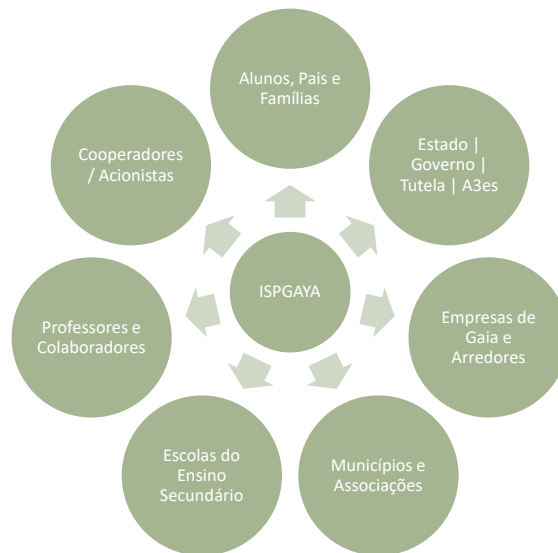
ISPGAYA

Alunos, Pais e Famílias

Estado | Governo | Tutela | A3es

Empresas de Gaia e Arredores

Municípios e Associações

Escolas do Ensino Secundário

Professores e Colaboradores

Cooperadores / Acionistas